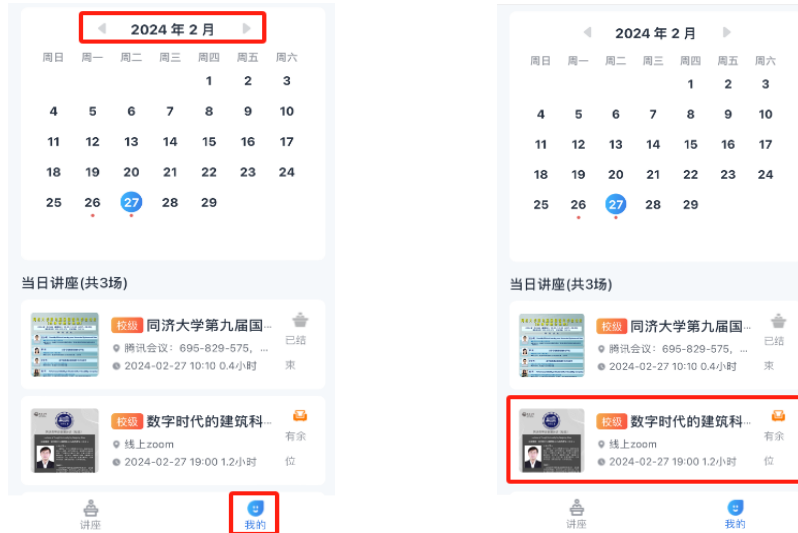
2024 年 2 月

| 周日 | 周一 | 周二 | 周三 | 周四 | 周五 | 周六 |
|---|---|---|---|---|---|---|
| | | | | 1 | 2 | 3 |
| 4 | 5 | 6 | 7 | 8 | 9 | 10 |
| 11 | 12 | 13 | 14 | 15 | 16 | 17 |
| 18 | 19 | 20 | 21 | 22 | 23 | 24 |
| 25 | 26 | 27 | 28 | 29 | | |

当日讲座(共3场)

校级 同济大学第九届国…
腾讯会议：695-829-575, …
2024-02-27 10:10 0.4小时
已结束

校级 数字时代的建筑科…
线上zoom
2024-02-27 19:00 1.2小时
有余位

讲座 我的

2024 年 2 月

| 周日 | 周一 | 周二 | 周三 | 周四 | 周五 | 周六 |
|---|---|---|---|---|---|---|
| | | | | 1 | 2 | 3 |
| 4 | 5 | 6 | 7 | 8 | 9 | 10 |
| 11 | 12 | 13 | 14 | 15 | 16 | 17 |
| 18 | 19 | 20 | 21 | 22 | 23 | 24 |
| 25 | 26 | 27 | 28 | 29 | | |

当日讲座(共3场)

校级 同济大学第九届国…
腾讯会议：695-829-575, …
2024-02-27 10:10 0.4小时
已结束

校级 数字时代的建筑科…
线上zoom
2024-02-27 19:00 1.2小时
有余位

讲座 我的